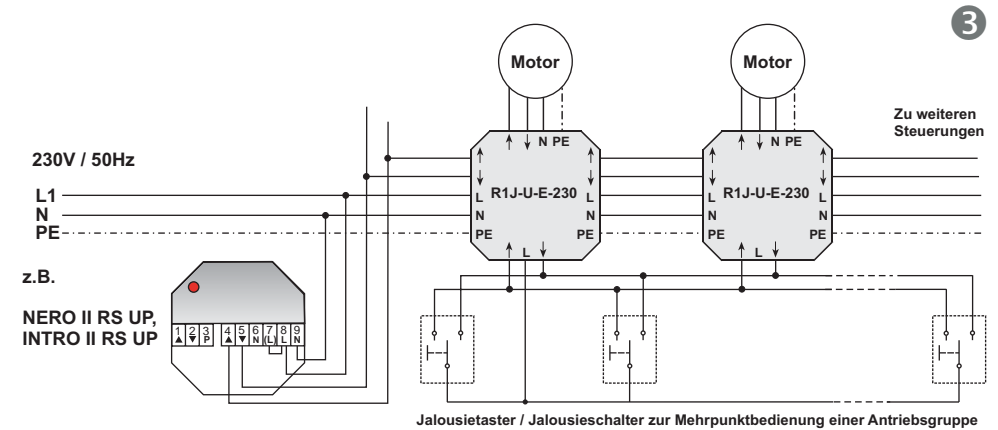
3

Motor

Motor

Zu weiteren Steuerungen

230V / 50Hz

L1
N
PE

↑ ↓ N PE

↑ ↓ N PE

↑ ↓ L N PE R1J-U-E-230 ↑ ↓ L N PE

↑ L ↓

↑ ↓ L N PE R1J-U-E-230 ↑ ↓ L N PE

↑ L ↓

z.B.

NERO II RS UP, INTRO II RS UP

1 ▲ 2 ▼ 3 P 4 ▲ 5 ▼ 6 N 7 (L) 8 L 9 N

Jalousietaster / Jalousieschalter zur Mehrpunktbedienung einer Antriebsgruppe